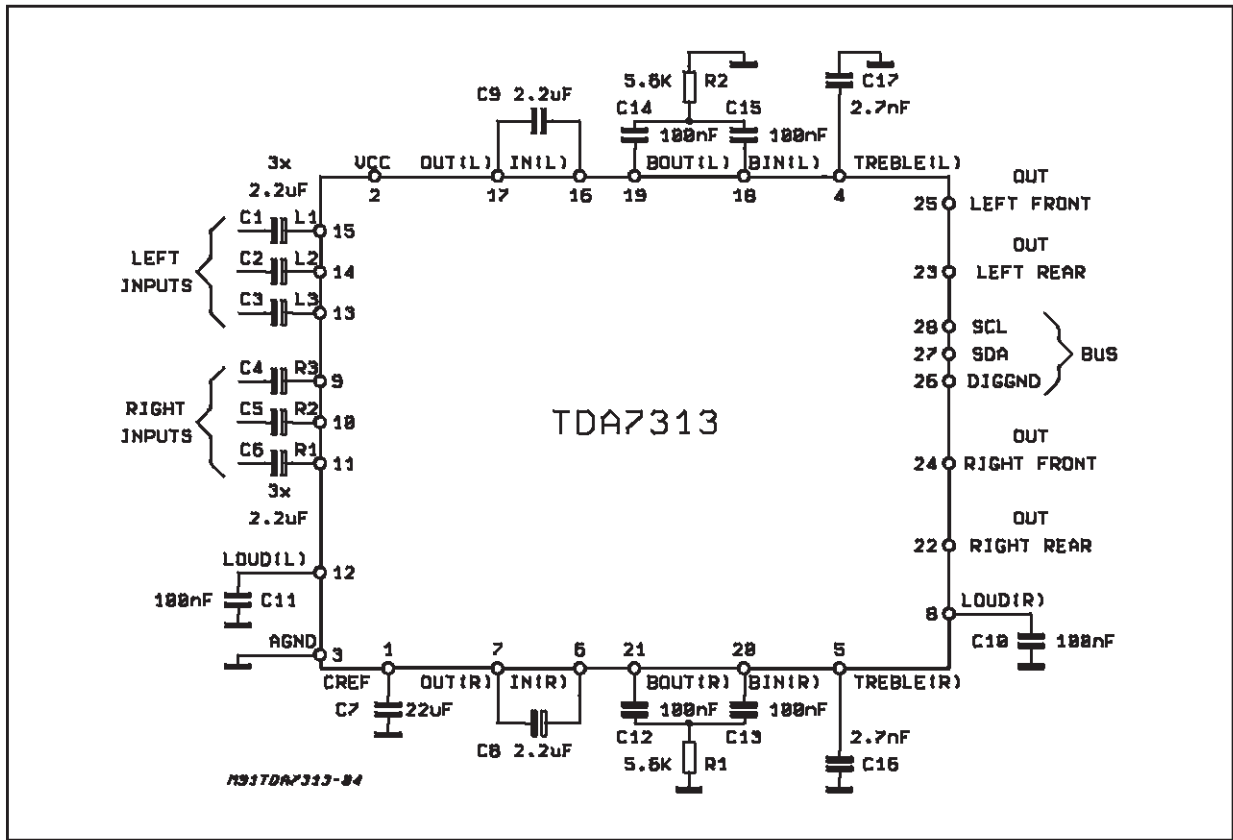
C9 2.2uF

5.6K R2

C17

2.7nF

C14

C15

100nF

100nF

3x

2.2uF

VCC

2

OUT(L)

17

IN(L)

16

19

BOUT(L)

BIN(L)

18

4

TREBLE(L)

OUT

25 LEFT FRONT

OUT

23 LEFT REAR

28 SCL

27 SDA

26 DIGGND

BUS

OUT

24 RIGHT FRONT

OUT

22 RIGHT REAR

8

LOUD(R)

C10 100nF

C1 L1 15

C2 L2 14

C3 L3 13

LEFT INPUTS

C4 R3 9

C5 R2 10

C6 R1 11

RIGHT INPUTS

3x

2.2uF

TDA7313

LOUD(L)

12

100nF C11

AGND

3

CREF

1

C7 22uF

OUT(R)

7

IN(R)

6

C8 2.2uF

21

BOUT(R)

100nF

C12

5.6K R1

20

BIN(R)

100nF

C13

5

TREBLE(R)

2.7nF

C16

M93TDA7313-04